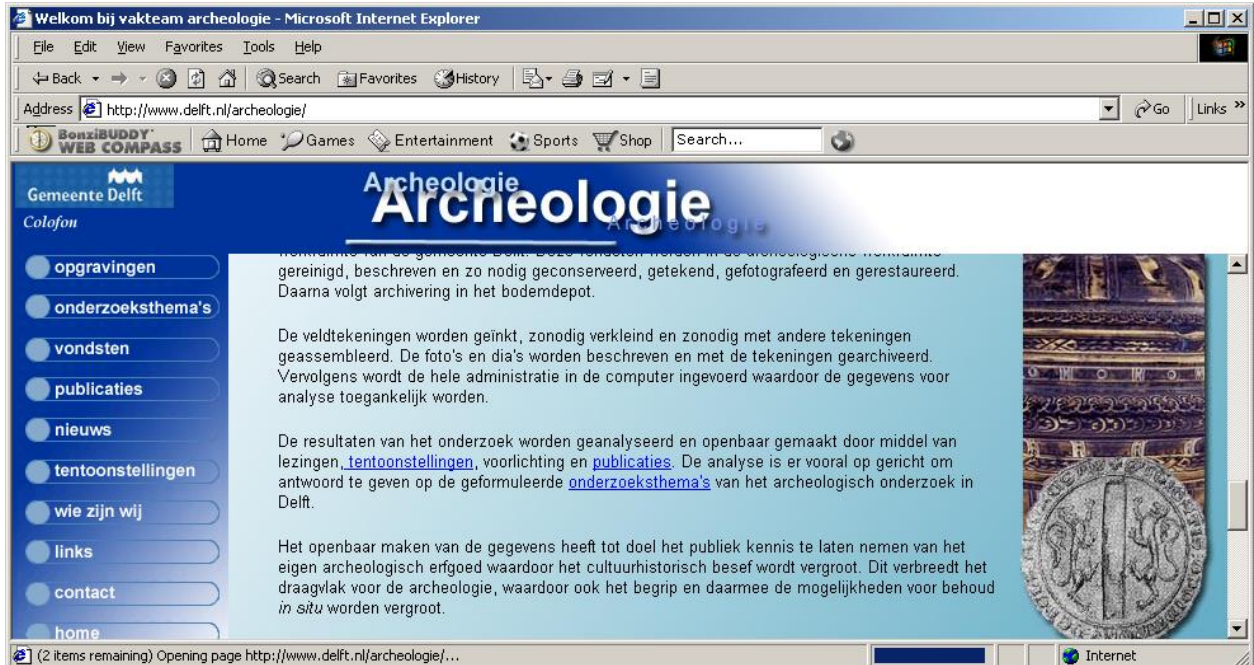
Welkom bij vakteam archeologie - Microsoft Internet Explorer

File Edit View Favorites Tools Help

Back Search Favorites History

Address http://www.delft.nl/archeologie/ Go Links »

BonziBUDDY WEB COMPASS Home Games Entertainment Sports Shop Search...

Gemeente Delft
Colofon

Archeologie
Archeologie
Archeologie

opgravingen
onderzoeksthema's
vondsten
publicaties
nieuws
tentoonstellingen
wie zijn wij
links
contact
home

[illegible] gereinigd, beschreven en zo nodig geconserveerd, getekend, gefotografeerd en gerestaureerd. Daarna volgt archivering in het bodemdepot.

De veldtekeningen worden geïnkt, zonodig verkleind en zonodig met andere tekeningen geassembleerd. De foto's en dia's worden beschreven en met de tekeningen gearchiveerd. Vervolgens wordt de hele administratie in de computer ingevoerd waardoor de gegevens voor analyse toegankelijk worden.

De resultaten van het onderzoek worden geanalyseerd en openbaar gemaakt door middel van lezingen, tentoonstellingen, voorlichting en publicaties. De analyse is er vooral op gericht om antwoord te geven op de geformuleerde onderzoeksthema's van het archeologisch onderzoek in Delft.

Het openbaar maken van de gegevens heeft tot doel het publiek kennis te laten nemen van het eigen archeologisch erfgoed waardoor het cultuurhistorisch besef wordt vergroot. Dit verbreedt het draagvlak voor de archeologie, waardoor ook het begrip en daarmee de mogelijkheden voor behoud in situ worden vergroot.

(2 items remaining) Opening page http://www.delft.nl/archeologie/...

Internet